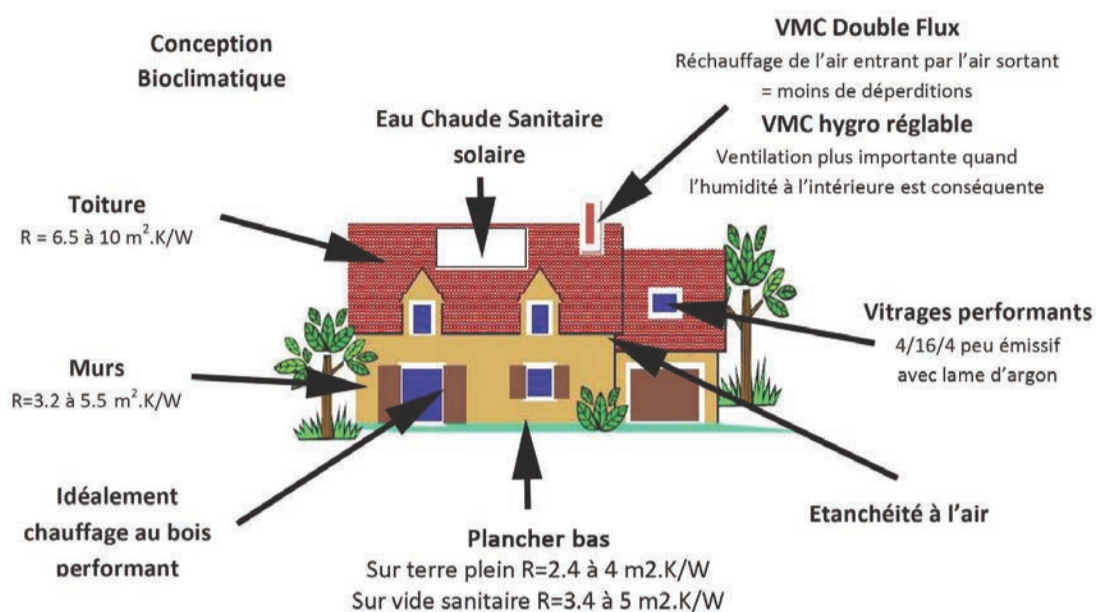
Conception Bioclimatique

VMC Double Flux
Réchauffage de l'air entrant par l'air sortant = moins de déperditions

VMC hygro réglable
Ventilation plus importante quand l'humidité à l'intérieure est conséquente

Eau Chaude Sanitaire solaire

Toiture
R = 6.5 à 10 m$^2$.K/W

Vitrages performants
4/16/4 peu émissif avec lame d'argon

Murs
R=3.2 à 5.5 m$^2$.K/W

Idéalement chauffage au bois performant

Plancher bas
Sur terre plein R=2.4 à 4 m2.K/W
Sur vide sanitaire R=3.4 à 5 m2.K/W

Etanchéité à l'air